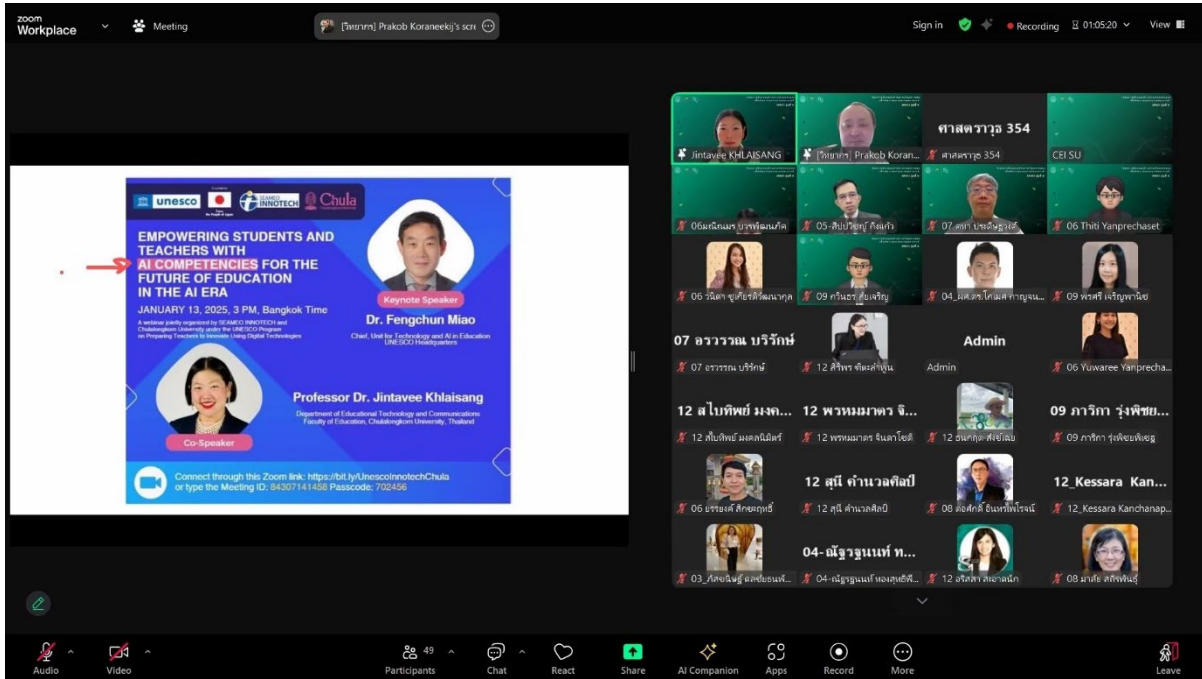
zoom Workplace Meeting [วิทยากร] Prakob Koraneekij's scre Sign in Recording 01:05:20 View

unesco SEAMEO INNOTECH Chula

EMPOWERING STUDENTS AND TEACHERS WITH AI COMPETENCIES FOR THE FUTURE OF EDUCATION IN THE AI ERA

JANUARY 13, 2025, 3 PM, Bangkok Time

A webinar jointly organized by SEAMEO INNOTECH and Chulalongkorn University under the UNESCO Program on Preparing Teachers to Innovate Using Digital Technologies

Keynote Speaker

Dr. Fengchun Miao

Chief, Unit for Technology and AI in Education UNESCO Headquarters

Professor Dr. Jintavee Khlaisang

Department of Educational Technology and Communications Faculty of Education, Chulalongkorn University, Thailand

Co-Speaker

Connect through this Zoom link: https://bit.ly/UnescoInnotechChula or type the Meeting ID: 84307141458 Passcode: 702456

Jintavee KHLAISANG
[วิทยากร] Prakob Koran...
ศาสตราวุธ 354
ศาสตราวุธ 354
CEI SU
06ผณินนรา บวรพัฒนกิจ
05-สิปปวิชญ์ กิตแก้ว
07_ดร.ภ ประดิษฐวงศ์
06 Thiti Yanprechaset
06 วนิดา ชูเกียรติวัฒนากุล
09 กวินธร อุ่นเจริญ
04_ผศ.ดร.โกศล คาญจน...
09 พรศรี เจริญพานิช
07 อรวรรณ บริรักษ์
07 อรวรรณ บริรักษ์
12 ศิริพร ทัดละล้อมูล
Admin
Admin
06 Yuwaree Yanprecha...
12 สไบทิพย์ มงค...
12 สไบทิพย์ มงคลนิมิตร
12 พรหมมาตร จิ...
12 พรหมมาตร จินดาโชติ
12 ธนกฤต สังข์เดิม
09 ภาริกา รุ่งพิชย...
09 ภาริกา รุ่งพิชยเธญ
06 ธรรชงค์ ลิขสฤทธิ์
12 สุนี คำนวลศิลป์
12 สุนี คำนวลศิลป์
08 ต่อศักดิ์ อินทร์ไพโรจน์
12_Kessara Kan...
12_Kessara Kanchanap...
03_ศิลปนิษฐ์ ผลขจัดนพ...
04-ณัฐรฐนนท์ ท...
04-ณัฐรฐนนท์ ทองสุทธิพ...
12 อริสสา สะอาดนัก
08 มาลัย สถิรพันธุ์

Audio Video 49 Participants Chat React Share AI Companion Apps Record More Leave